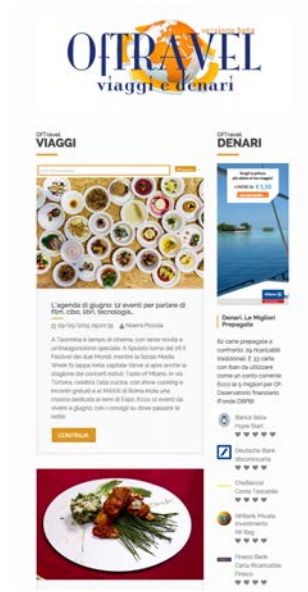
OfTRAVEL
versione beta
viaggi e denari

OfTravel
VIAGGI

L'agenda di giugno: 12 eventi per parlare di film, cibo, libri, tecnologia...

05/06/2015 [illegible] Noemi Picoda

A Taormina è tempo di cinema, con tante novità e un'inaugurazione speciale. A Spoleto torna dal 26 il Festival dei due Mondi, mentre la Social Media Week fa tappa nella capitale. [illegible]

CONTINUA

OfTravel
DENARI

Denari. Le Migliori Prepagate

Banca Sella Hype Start

Deutsche Bank Ricaricabile

CheBanca! Conto Tascabile

Widiba Private Investments

Fineco Bank Carta Ricaricabile Fineco